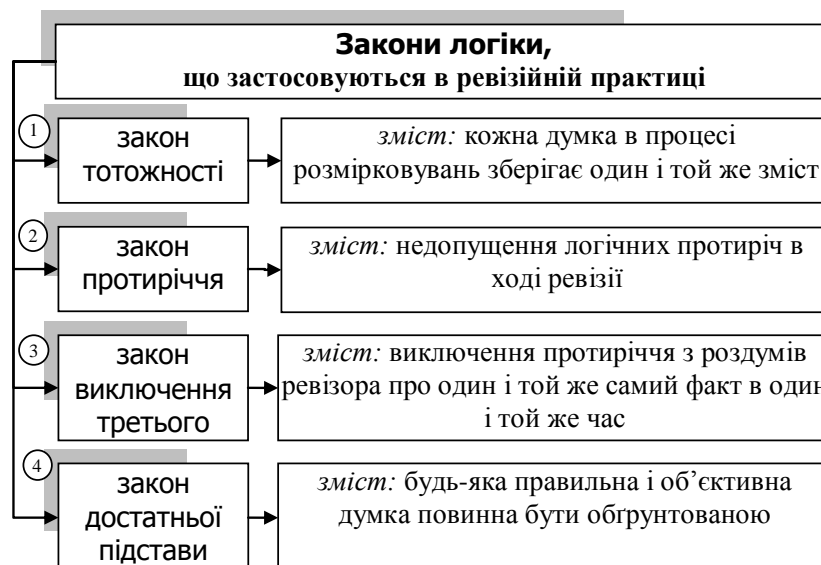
**Закони логіки,**
**що застосовуються в ревізійній практиці**

1

закон тотожності

*зміст:* кожна думка в процесі розмірковувань зберігає один і той же зміст

2

закон протиріччя

*зміст:* недопущення логічних протиріч в ході ревізії

3

закон виключення третього

*зміст:* виключення протиріччя з роздумів ревізора про один і той же самий факт в один і той же час

4

закон достатньої підстави

*зміст:* будь-яка правильна і об'єктивна думка повинна бути обґрунтованою